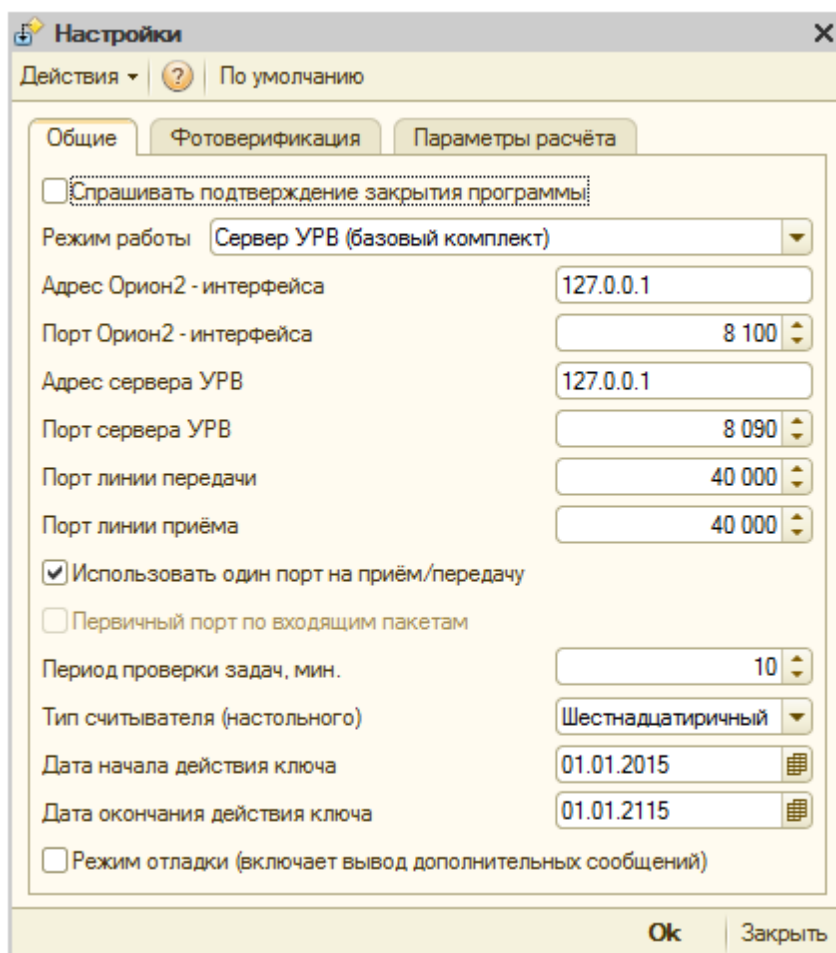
Настройки ×

Действия ▾ ? По умолчанию

Общие | Фотоверификация | Параметры расчёта

Спрашивать подтверждение закрытия программы

Режим работы Сервер УРВ (базовый комплект)

Адрес Орион2 - интерфейса 127.0.0.1

Порт Орион2 - интерфейса 8 100

Адрес сервера УРВ 127.0.0.1

Порт сервера УРВ 8 090

Порт линии передачи 40 000

Порт линии приёма 40 000

Использовать один порт на приём/передачу

Первичный порт по входящим пакетам

Период проверки задач, мин. 10

Тип считывателя (настольного) Шестнадцатиричный

Дата начала действия ключа 01.01.2015

Дата окончания действия ключа 01.01.2115

Режим отладки (включает вывод дополнительных сообщений)

Ok Закрыть